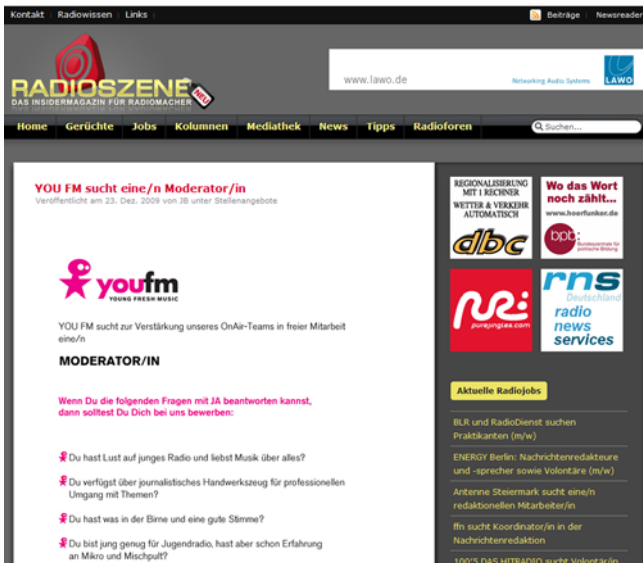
Kontakt | Radiowissen | Links

Beiträge Newsreader

RADIOSZENE
DAS INSIDERMAGAZIN FÜR RADIOMACHER
NEU

www.lawo.de
Networking Audio Systems
LAWO

Home Gerüchte Jobs Kolumnen Mediathek News Tipps Radioforen

Suchen...

YOU FM sucht eine/n Moderator/in
Veröffentlicht am 23. Dez. 2009 von JB unter Stellenangebote

youfm
YOUNG FRESH MUSIC

YOU FM sucht zur Verstärkung unseres OnAir-Teams in freier Mitarbeit eine/n

MODERATOR/IN

Wenn Du die folgenden Fragen mit JA beantworten kannst, dann solltest Du Dich bei uns bewerben:

Du hast Lust auf junges Radio und liebst Musik über alles?

Du verfügst über journalistisches Handwerkszeug für professionellen Umgang mit Themen?

Du hast was in der Birne und eine gute Stimme?

Du bist jung genug für Jugendradio, hast aber schon Erfahrung an Mikro und Mischpult?

REGIONALISIERUNG MIT 1 RECHNER
WETTER & VERKEHR AUTOMATISCH
dbc

Wo das Wort noch zählt...
www.hoerfunker.de
bpb
Bundeszentrale für politische Bildung

purejingles.com

rns
Deutschland
radio news services

Aktuelle Radiojobs

BLR und RadioDienst suchen Praktikanten (m/w)

ENERGY Berlin: Nachrichtenredakteure und -sprecher sowie Volontäre (m/w)

Antenne Steiermark sucht eine/n redaktionellen Mitarbeiter/in

ffn sucht Koordinator/in der Nachrichtenredaktion

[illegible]